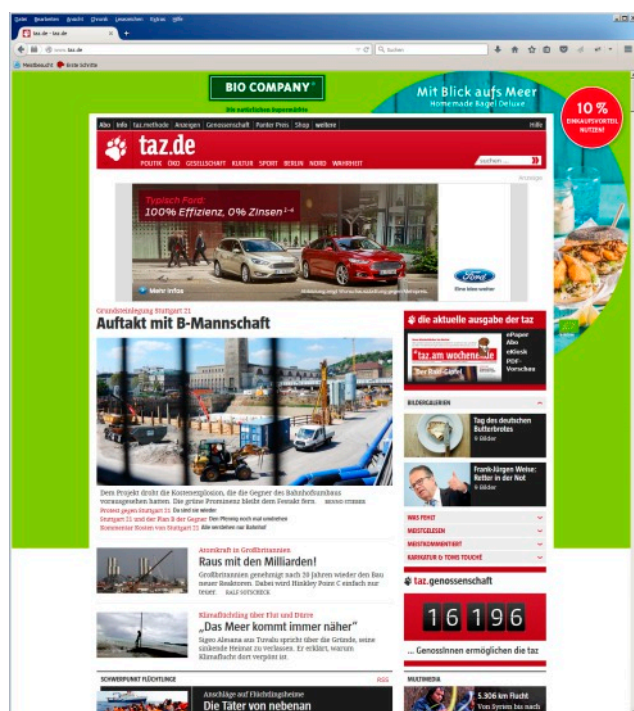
Datei Bearbeiten Ansicht Chronik Lesezeichen Extras Hilfe

taz.de - taz.de

www.taz.de

Suchen

Meistbesucht Erste Schritte

BIO COMPANY

Die natürlichen Supermärkte

Mit Blick aufs Meer
Homemade Bagel Deluxe

10 %
EINKAUFSVORTEIL NUTZEN!

Abo Info taz.methode Anzeigen Genossenschaft Panter Preis Shop weitere

Hilfe

taz.de

POLITIK ÖKO GESELLSCHAFT KULTUR SPORT BERLIN NORD WAHRHEIT

suchen ...

Anzeige

Typisch Ford:
100% Effizienz, 0% Zinsen$^{1-4}$

Mehr Infos

Ford

Eine Idee weiter

Grundsteinlegung Stuttgart 21

Auftakt mit B-Mannschaft

Dem Projekt droht die Kostenexplosion, die die Gegner des Bahnhofsumbaus vorausgesehen hatten. Die grüne Prominenz bleibt dem Festakt fern. BENNO STIEBER

Protest gegen Stuttgart 21 Da sind sie wieder

Stuttgart 21 und der Plan B der Gegner Den Pfosung noch mal umdrehen

Kommentar Kosten von Stuttgart 21 Alle verdienen am Bahnhof

Atomkraft in Großbritannien

Raus mit den Milliarden!

Großbritannien genehmigt nach 20 Jahren wieder den Bau neuer Reaktoren. Dabei wird Hinkley Point C einfach nur teuer. RALF SOTSCHECK

Klimaflüchtling über Flut und Dürre

„Das Meer kommt immer näher"

Sigeo Alesana aus Tuvalu spricht über die Gründe, seine sinkende Heimat zu verlassen. Er erklärt, warum Klimaflucht dort verpönt ist.

SCHWERPUNKT FLÜCHTLINGE

RSS

Anschläge auf Flüchtlingsheime

Die Täter von nebenan

die aktuelle ausgabe der taz

ePaper
Abo
eKiosk
PDF-Vorschau

taz.am wochenende

BILDERGALERIEN

Tag des deutschen Butterbrotes
6 Bilder

Frank-Jürgen Weise: Retter in der Not
6 Bilder

WAS FEHLT

MEISTGELESEN

MEISTKOMMENTIERT

KARIKATUR & TOMS TOUCHÉ

taz.genossenschaft

16196

... GenossInnen ermöglichen die taz

MULTIMEDIA

5.306 km Flucht
Von Syrien bis nach